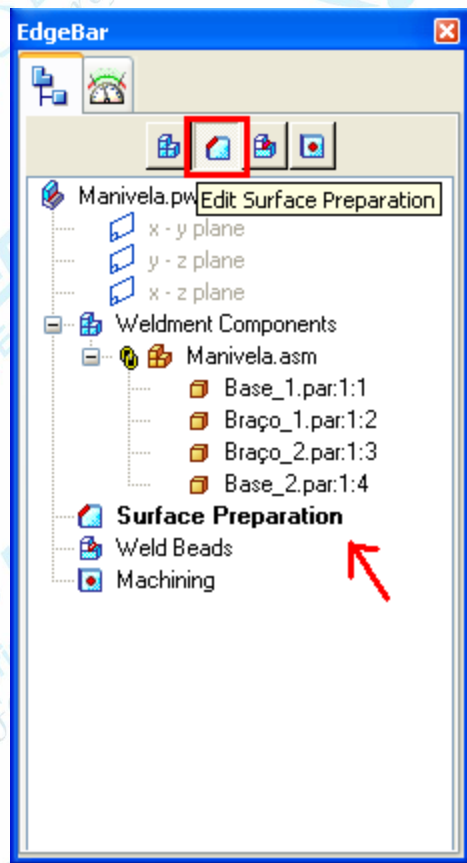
EdgeBar

Manivela.pw
Edit Surface Preparation
x - y plane
y - z plane
x - z plane
Weldment Components
Manivela.asm
Base_1.par:1:1
Braço_1.par:1:2
Braço_2.par:1:3
Base_2.par:1:4
Surface Preparation
Weld Beads
Machining